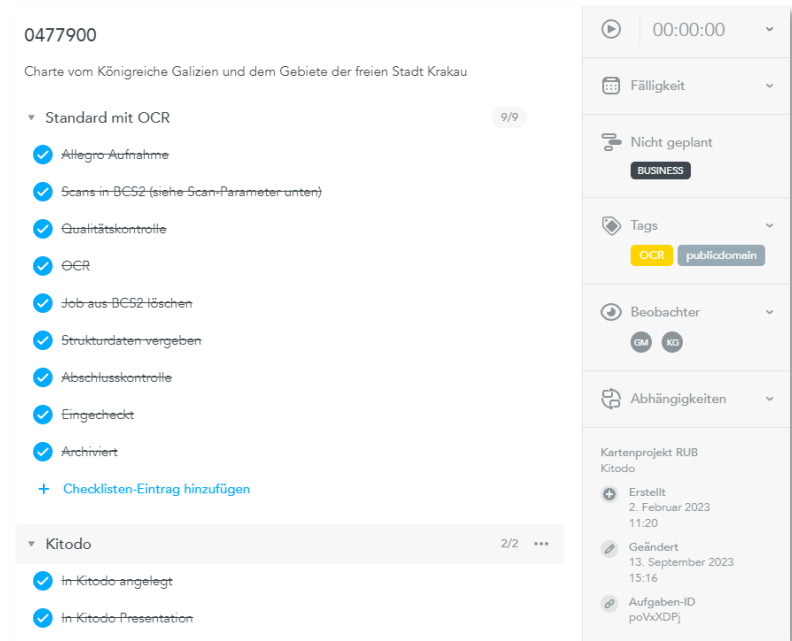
0477900

Charte vom Königreiche Galizien und dem Gebiete der freien Stadt Krakau

Standard mit OCR 9/9

Allegro Aufnahme

Scans in BCS2 (siehe Scan-Parameter unten)

Qualitätskontrolle

OCR

Job aus BCS2 löschen

Strukturdaten vergeben

Abschlusskontrolle

Eingecheckt

Archiviert

+ Checklisten-Eintrag hinzufügen

Kitodo 2/2 ···

In Kitodo angelegt

In Kitodo Presentation

00:00:00

Fälligkeit

Nicht geplant

BUSINESS

Tags

OCR publicdomain

Beobachter

GM KG

Abhängigkeiten

Kartenprojekt RUB
Kitodo

Erstellt
2. Februar 2023
11:20

Geändert
13. September 2023
15:16

Aufgaben-ID
poVxXDPj